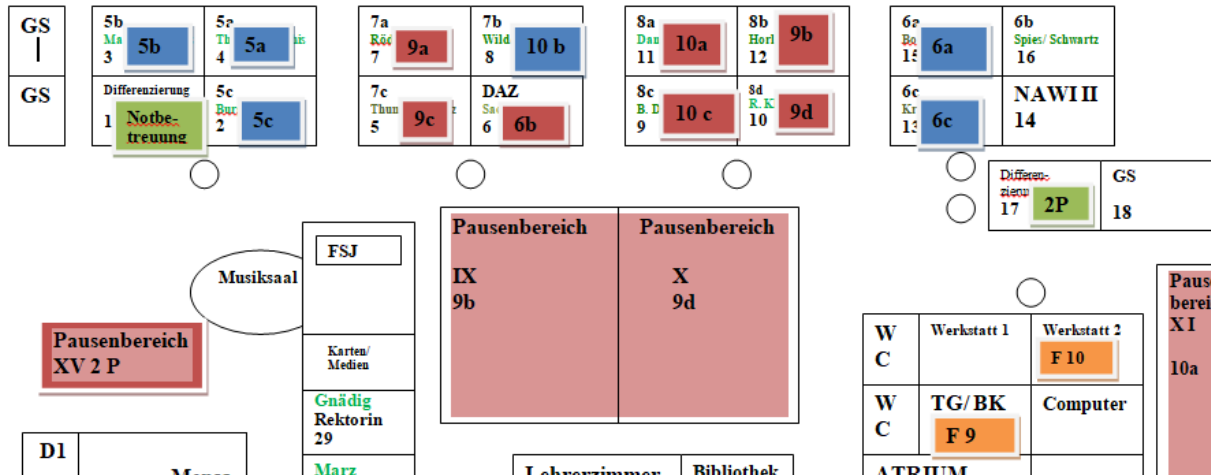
GS
|

GS

5b
Ma
3
5b

5a
Th
4
5a

Differenzierung
1
Notbetreuung

5c
Bur
2
5c

7a
Röd
7
9a

7b
Wild
8
10 b

7c
Thun
5
9c

DAZ
Sac
6
6b

8a
Dan
11
10a

8b
Horl
12
9b

8c
B. D
9
10 c

8d
R. K
10
9d

6a
Bo
15
6a

6b
Spies/ Schwartz
16

6c
Kr
13
6c

NAWI II
14

Differenzierung
17
2P

GS
18

FSJ

Musiksaal

Pausenbereich
XV 2 P

Karten/ Medien

Gnädig
Rektorin
29

Marz

Pausenbereich
IX
9b

Pausenbereich
X
9d

Pausenbereich
XI
10a

W
C

Werkstatt 1

Werkstatt 2
F 10

W
C

TG/ BK
F 9

Computer

ATRIUM

D1

Meyer

Lehrerzimmer

Bibliothek